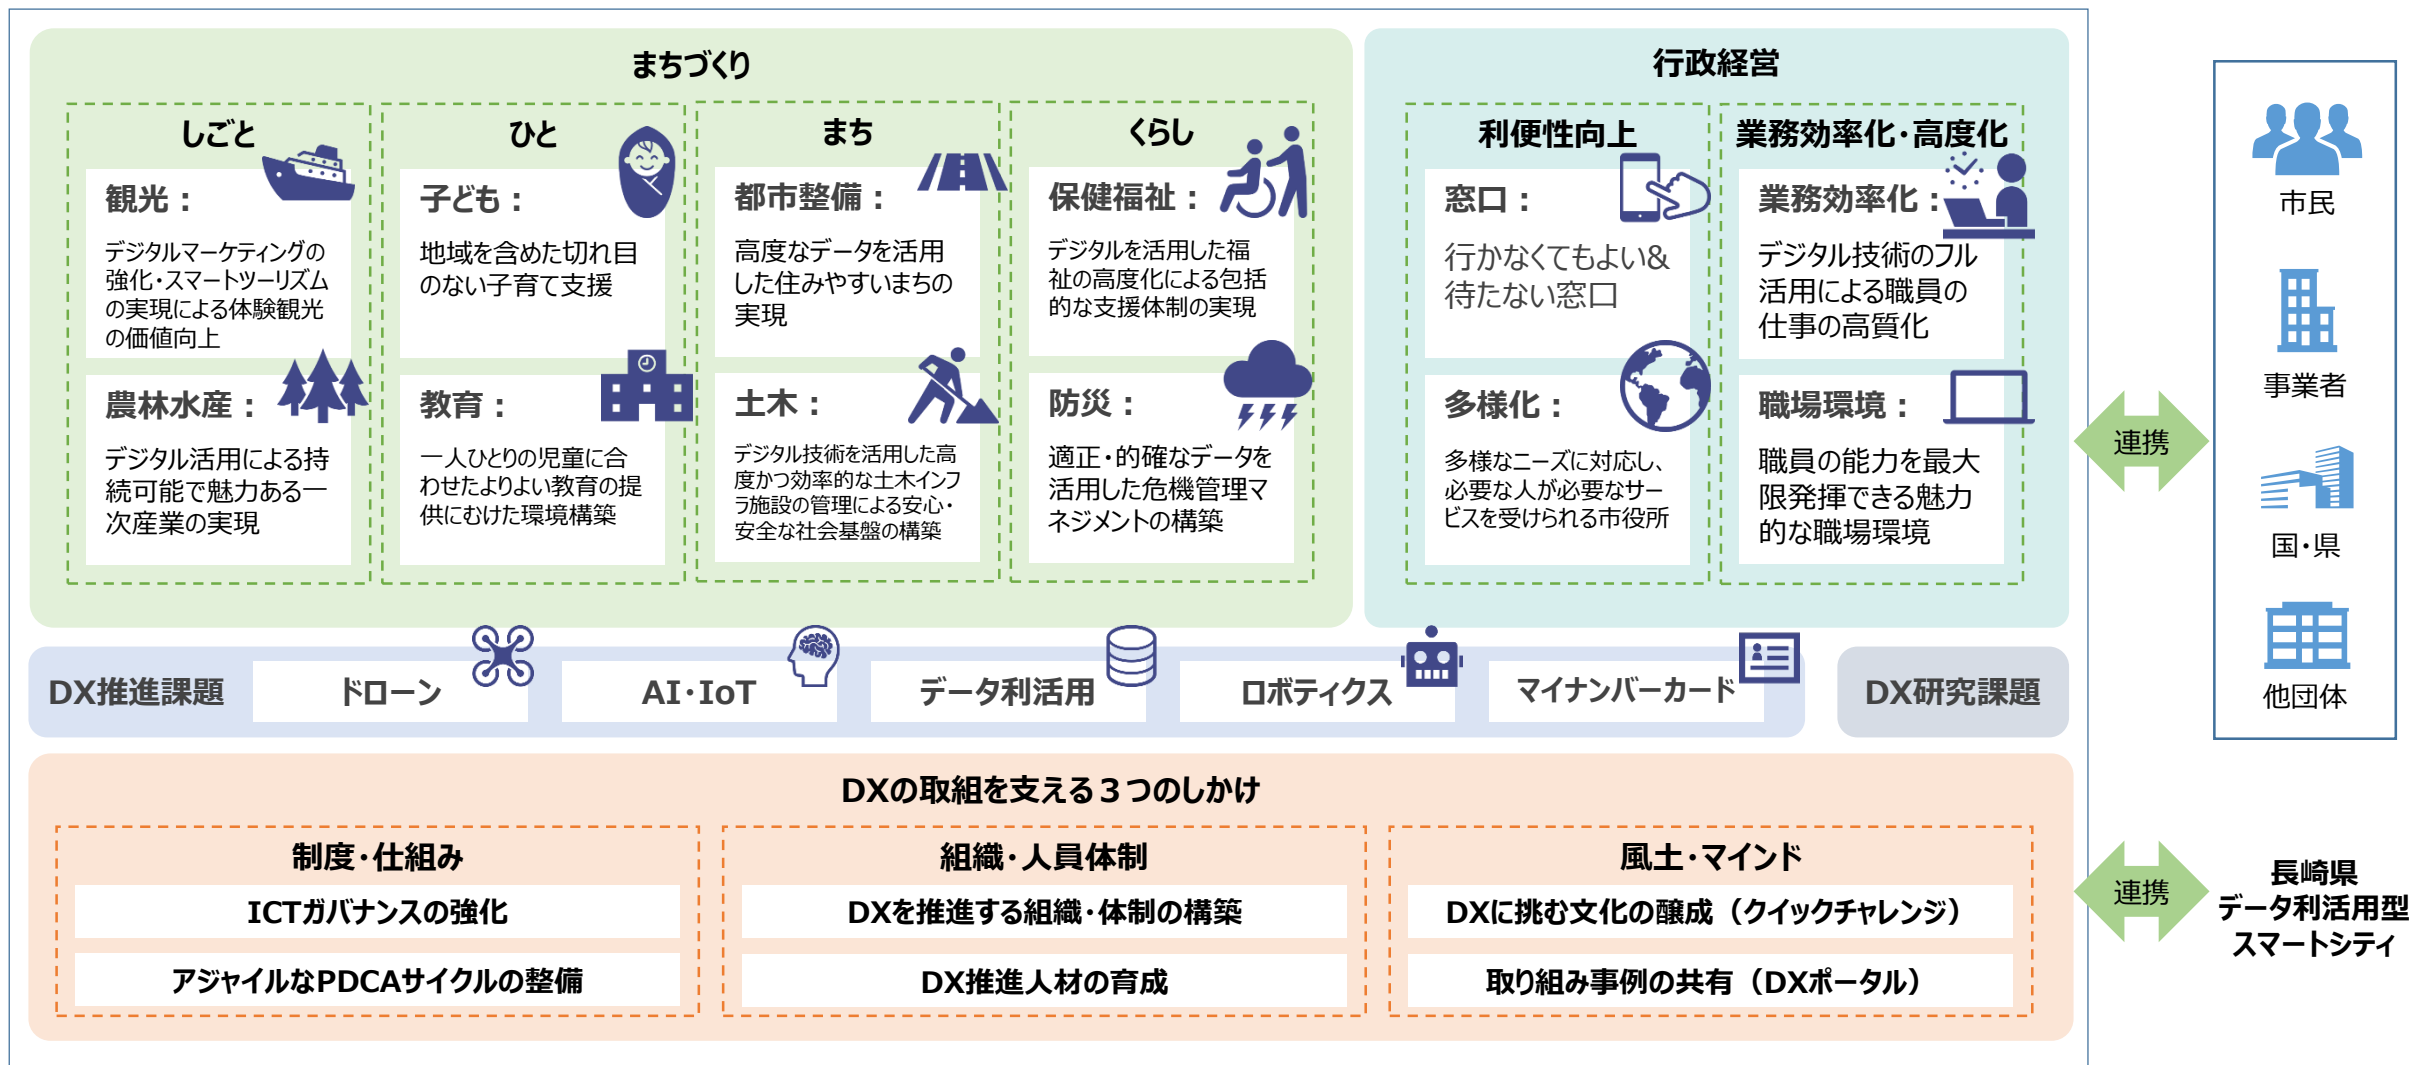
まちづくり

しごと

観光：
デジタルマーケティングの強化・スマートツーリズムの実現による体験観光の価値向上

農林水産：
デジタル活用による持続可能で魅力ある一次産業の実現

ひと

子ども：
地域を含めた切れ目のない子育て支援

教育：
一人ひとりの児童に合わせたよりよい教育の提供にむけた環境構築

まち

都市整備：
高度なデータを活用した住みやすいまちの実現

土木：
デジタル技術を活用した高度かつ効率的な土木インフラ施設の管理による安心・安全な社会基盤の構築

くらし

保健福祉：
デジタルを活用した福祉の高度化による包括的な支援体制の実現

防災：
適正・的確なデータを活用した危機管理マネジメントの構築

行政経営

利便性向上

窓口：
行かなくてもよい&待たない窓口

多様化：
多様なニーズに対応し、必要な人が必要なサービスを受けられる市役所

業務効率化・高度化

業務効率化：
デジタル技術のフル活用による職員の仕事の高質化

職場環境：
職員の能力を最大限発揮できる魅力的な職場環境

市民
事業者
国・県
他団体

連携

DX推進課題
ドローン
AI・IoT
データ利活用
ロボティクス
マイナンバーカード
DX研究課題

DXの取組を支える３つのしかけ

制度・仕組み
ICTガバナンスの強化
アジャイルなPDCAサイクルの整備

組織・人員体制
DXを推進する組織・体制の構築
DX推進人材の育成

風土・マインド
DXに挑む文化の醸成（クイックチャレンジ）
取り組み事例の共有（DXポータル）

連携

長崎県
データ利活用型
スマートシティ